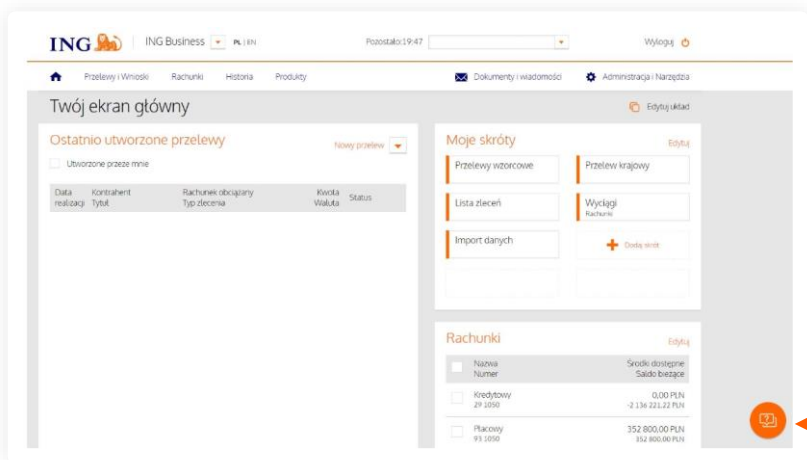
ING | ING Business PL | EN Pozostało:19:47 Wyloguj

Przelewy i Wnioski Rachunki Historia Produkty Dokumenty i wiadomości Administracja i Narzędzia

Twój ekran główny

Edytuj układ

Ostatnio utworzone przelewy

Nowy przelew

Utworzone przeze mnie

| Data realizacji | Kontrahent Tytuł | Rachunek obciążany Typ zlecenia | Kwota Waluta | Status |
|---|---|---|---|---|

Moje skróty

Edytuj

Przelewy wzorcowe

Przelew krajowy

Lista zleceń

Wyciągi
Rachunki

Import danych

Dodaj skrót

Rachunki

Edytuj

| Nazwa Numer | Środki dostępne Saldo bieżące |
|---|---|
| Kredytowy 29 1050 | 0,00 PLN -2 136 221,22 PLN |
| Płacowy 93 1050 | 352 800,00 PLN 352 800,00 PLN |